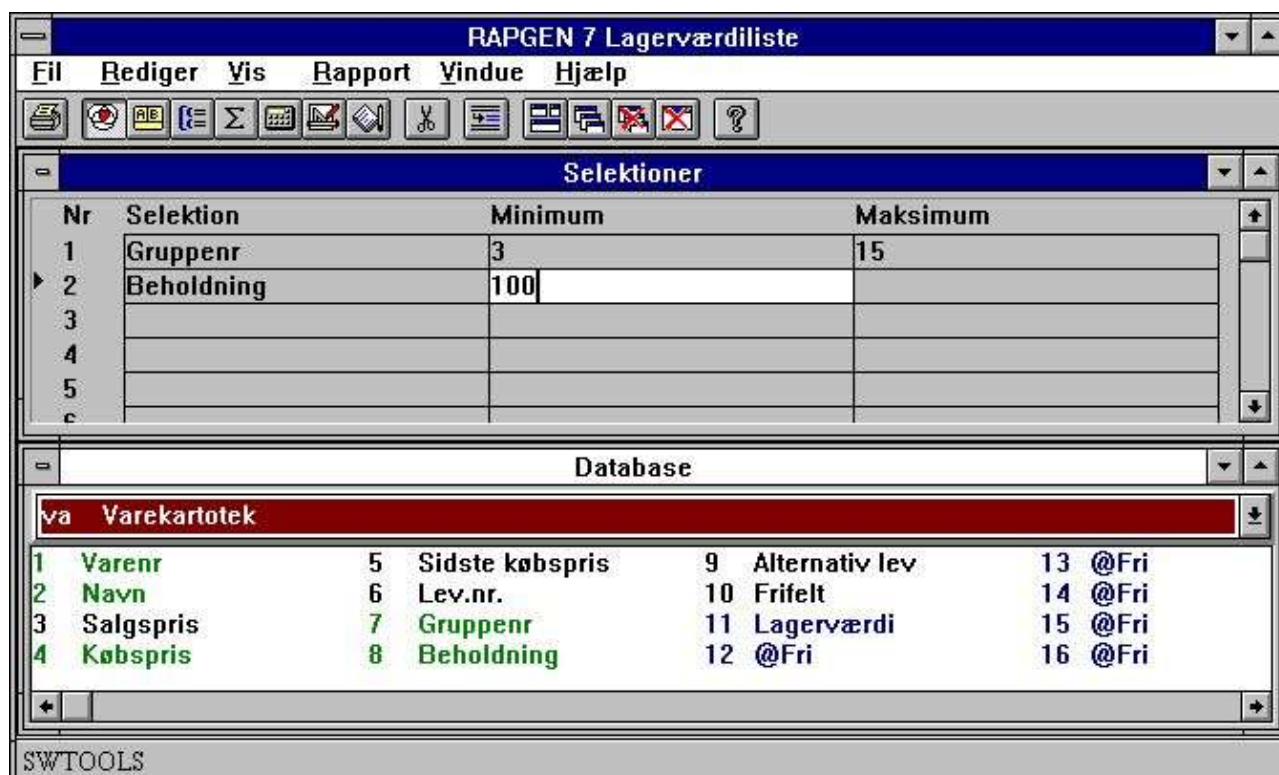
RAPGEN 7 Lagerværdiliste

Fil Rediger Vis Rapport Vindue Hjælp

Selektioner

| Nr | Selektion | Minimum | Maksimum |
|---|---|---|---|
| 1 | Gruppenr | 3 | 15 |
| 2 | Beholdning | 100 | |
| 3 | | | |
| 4 | | | |
| 5 | | | |

Database

va Varekartotek

1 Varenr
2 Navn
3 Salgspris
4 Købspris

5 Sidste købspris
6 Lev.nr.
7 Gruppenr
8 Beholdning

9 Alternativ lev
10 Frifelt
11 Lagerværdi
12 @Fri

13 @Fri
14 @Fri
15 @Fri
16 @Fri

SWTOOLS